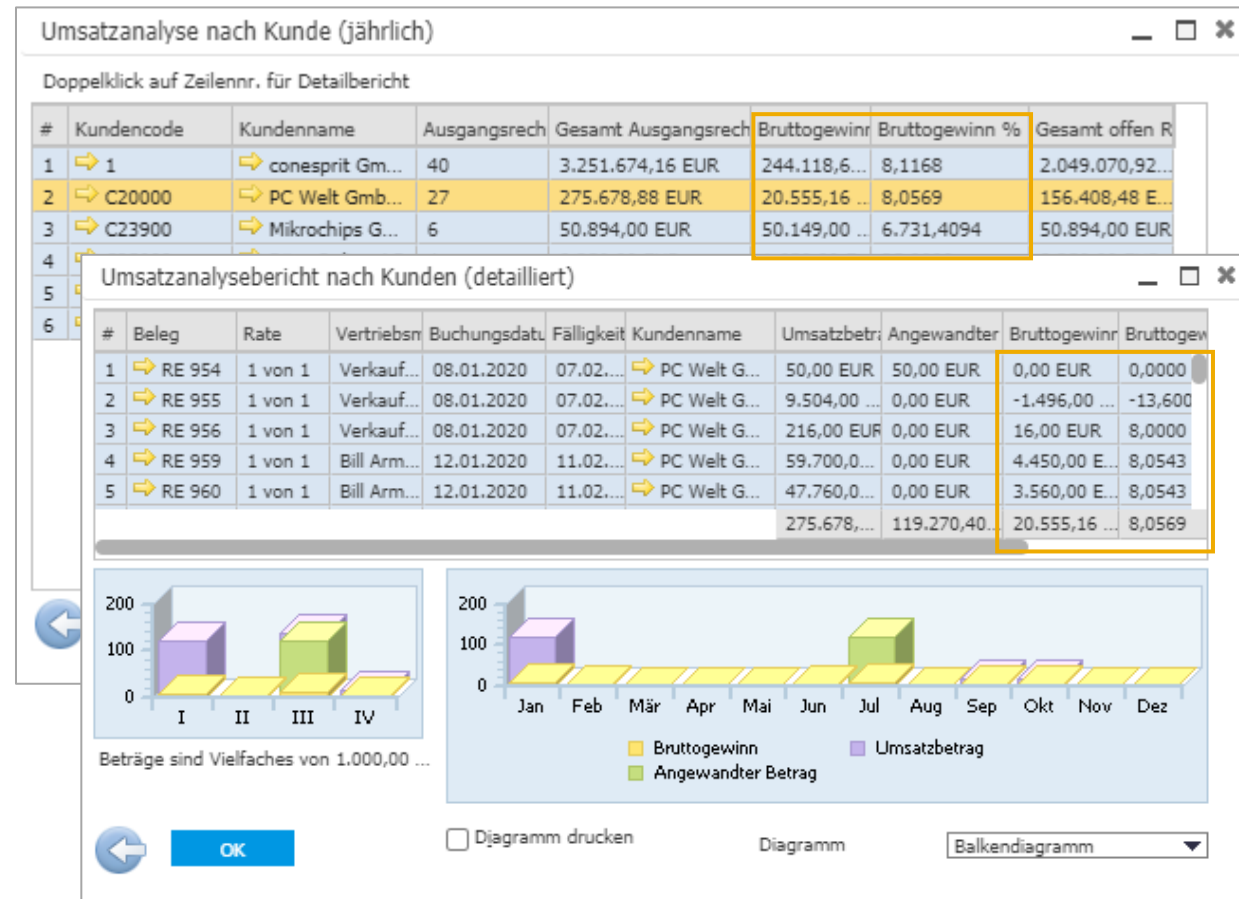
Umsatzanalyse nach Kunde (jährlich)

Doppelklick auf Zeilennr. für Detailbericht

| # | Kundencode | Kundenname | Ausgangsrech | Gesamt Ausgangsrech | Bruttogewinn | Bruttogewinn % | Gesamt offen R |
|---|---|---|---|---|---|---|---|
| 1 | 1 | conesprit Gm... | 40 | 3.251.674,16 EUR | 244.118,6... | 8,1168 | 2.049.070,92... |
| 2 | C20000 | PC Welt Gmb... | 27 | 275.678,88 EUR | 20.555,16 ... | 8,0569 | 156.408,48 E... |
| 3 | C23900 | Mikrochips G... | 6 | 50.894,00 EUR | 50.149,00 ... | 6.731,4094 | 50.894,00 EUR |
| 4 | | | | | | | |
| 5 | | | | | | | |
| 6 | | | | | | | |

Umsatzanalysebericht nach Kunden (detailliert)

| # | Beleg | Rate | Vertriebsm | Buchungsdatu | Fälligkeit | Kundenname | Umsatzbetra | Angewandter | Bruttogewinn | Bruttogew |
|---|---|---|---|---|---|---|---|---|---|---|
| 1 | RE 954 | 1 von 1 | Verkauf... | 08.01.2020 | 07.02.... | PC Welt G... | 50,00 EUR | 50,00 EUR | 0,00 EUR | 0,0000 |
| 2 | RE 955 | 1 von 1 | Verkauf... | 08.01.2020 | 07.02.... | PC Welt G... | 9.504,00 ... | 0,00 EUR | -1.496,00 ... | -13,600 |
| 3 | RE 956 | 1 von 1 | Verkauf... | 08.01.2020 | 07.02.... | PC Welt G... | 216,00 EUR | 0,00 EUR | 16,00 EUR | 8,0000 |
| 4 | RE 959 | 1 von 1 | Bill Arm... | 12.01.2020 | 11.02.... | PC Welt G... | 59.700,0... | 0,00 EUR | 4.450,00 E... | 8,0543 |
| 5 | RE 960 | 1 von 1 | Bill Arm... | 12.01.2020 | 11.02.... | PC Welt G... | 47.760,0... | 0,00 EUR | 3.560,00 E... | 8,0543 |
| | | | | | | | 275.678,... | 119.270,40... | 20.555,16 ... | 8,0569 |

200
100
0
I II III IV

Beträge sind Vielfaches von 1.000,00 ...

200
100
0
Jan Feb Mär Apr Mai Jun Jul Aug Sep Okt Nov Dez

Bruttogewinn
Umsatzbetrag
Angewandter Betrag

OK

Diagramm drucken

Diagramm

Balkendiagramm